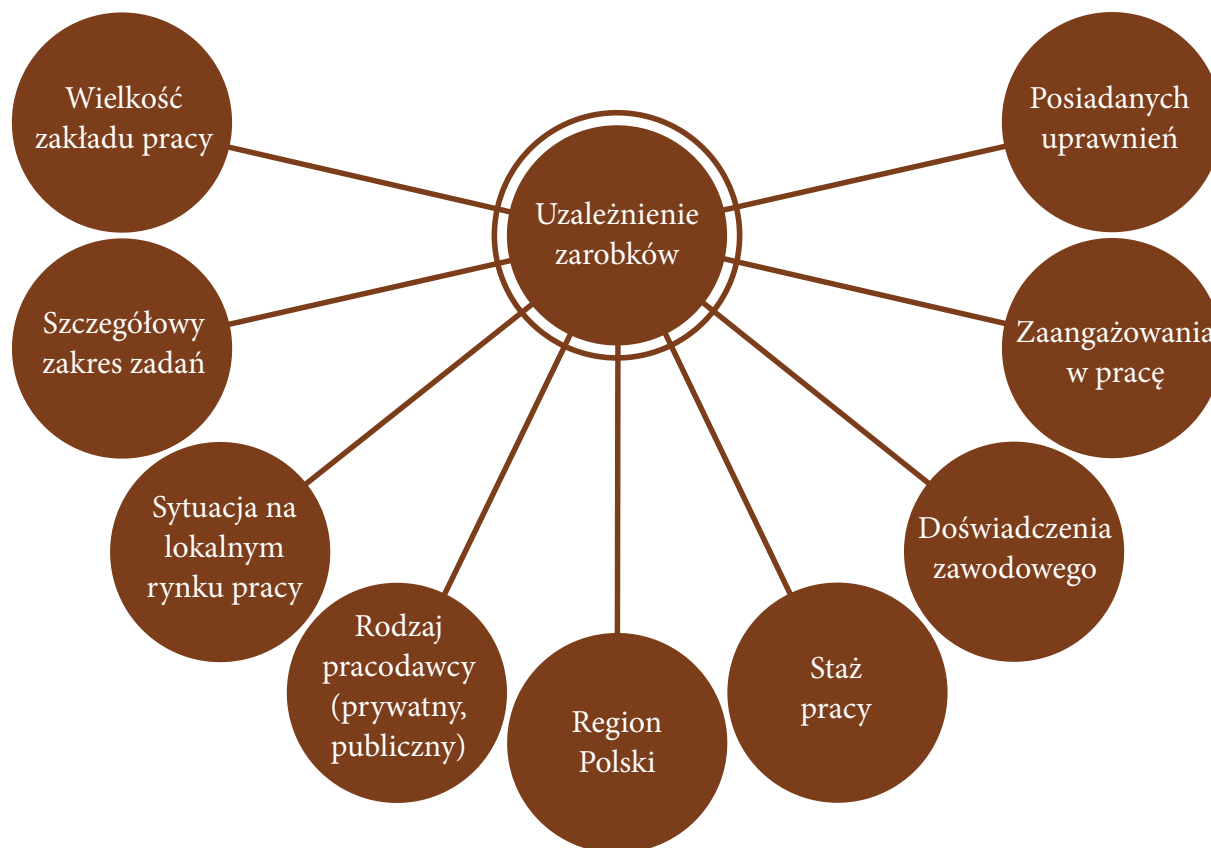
Uzależnienie zarobków

Wielkość zakładu pracy

Szczegółowy zakres zadań

Sytuacja na lokalnym rynku pracy

Rodzaj pracodawcy (prywatny, publiczny)

Region Polski

Staż pracy

Doświadczenia zawodowego

Zaangażowania w pracę

Posiadanych uprawnień